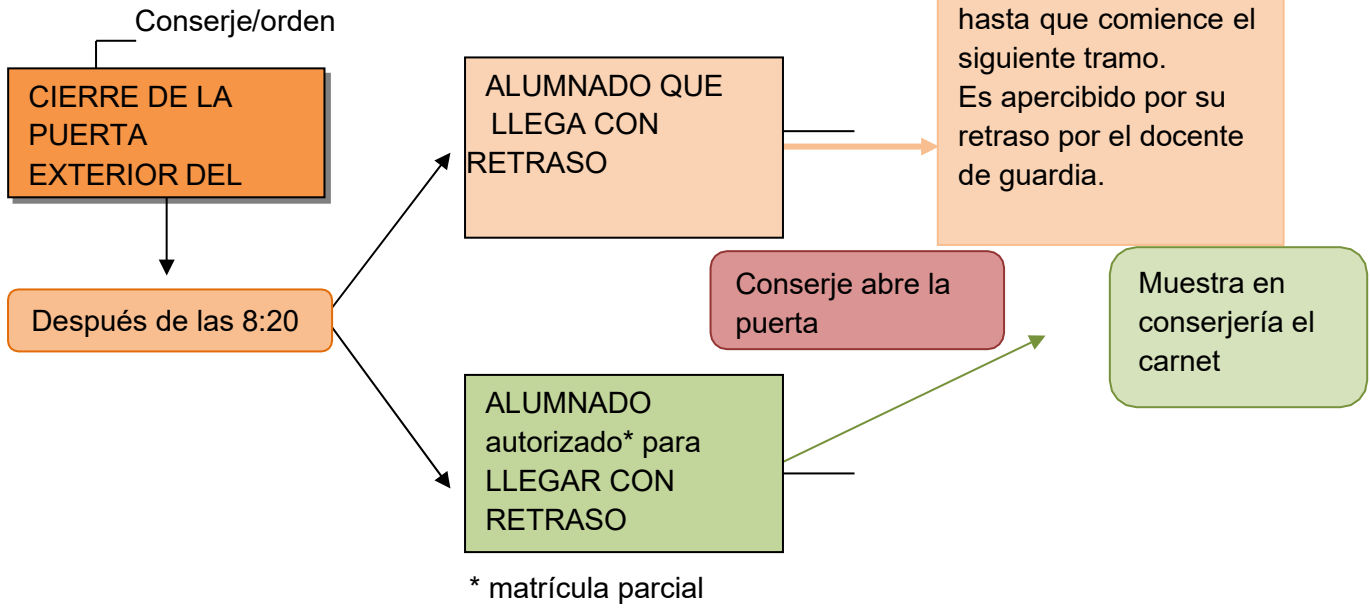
Conserje/orden

CIERRE DE LA PUERTA EXTERIOR DEL

Después de las 8:20

ALUMNADO QUE LLEGA CON RETRASO

hasta que comience el siguiente tramo.
Es apercibido por su retraso por el docente de guardia.

Conserje abre la puerta

Muestra en conserjería el carnet

ALUMNADO autorizado* para LLEGAR CON RETRASO

* matrícula parcial